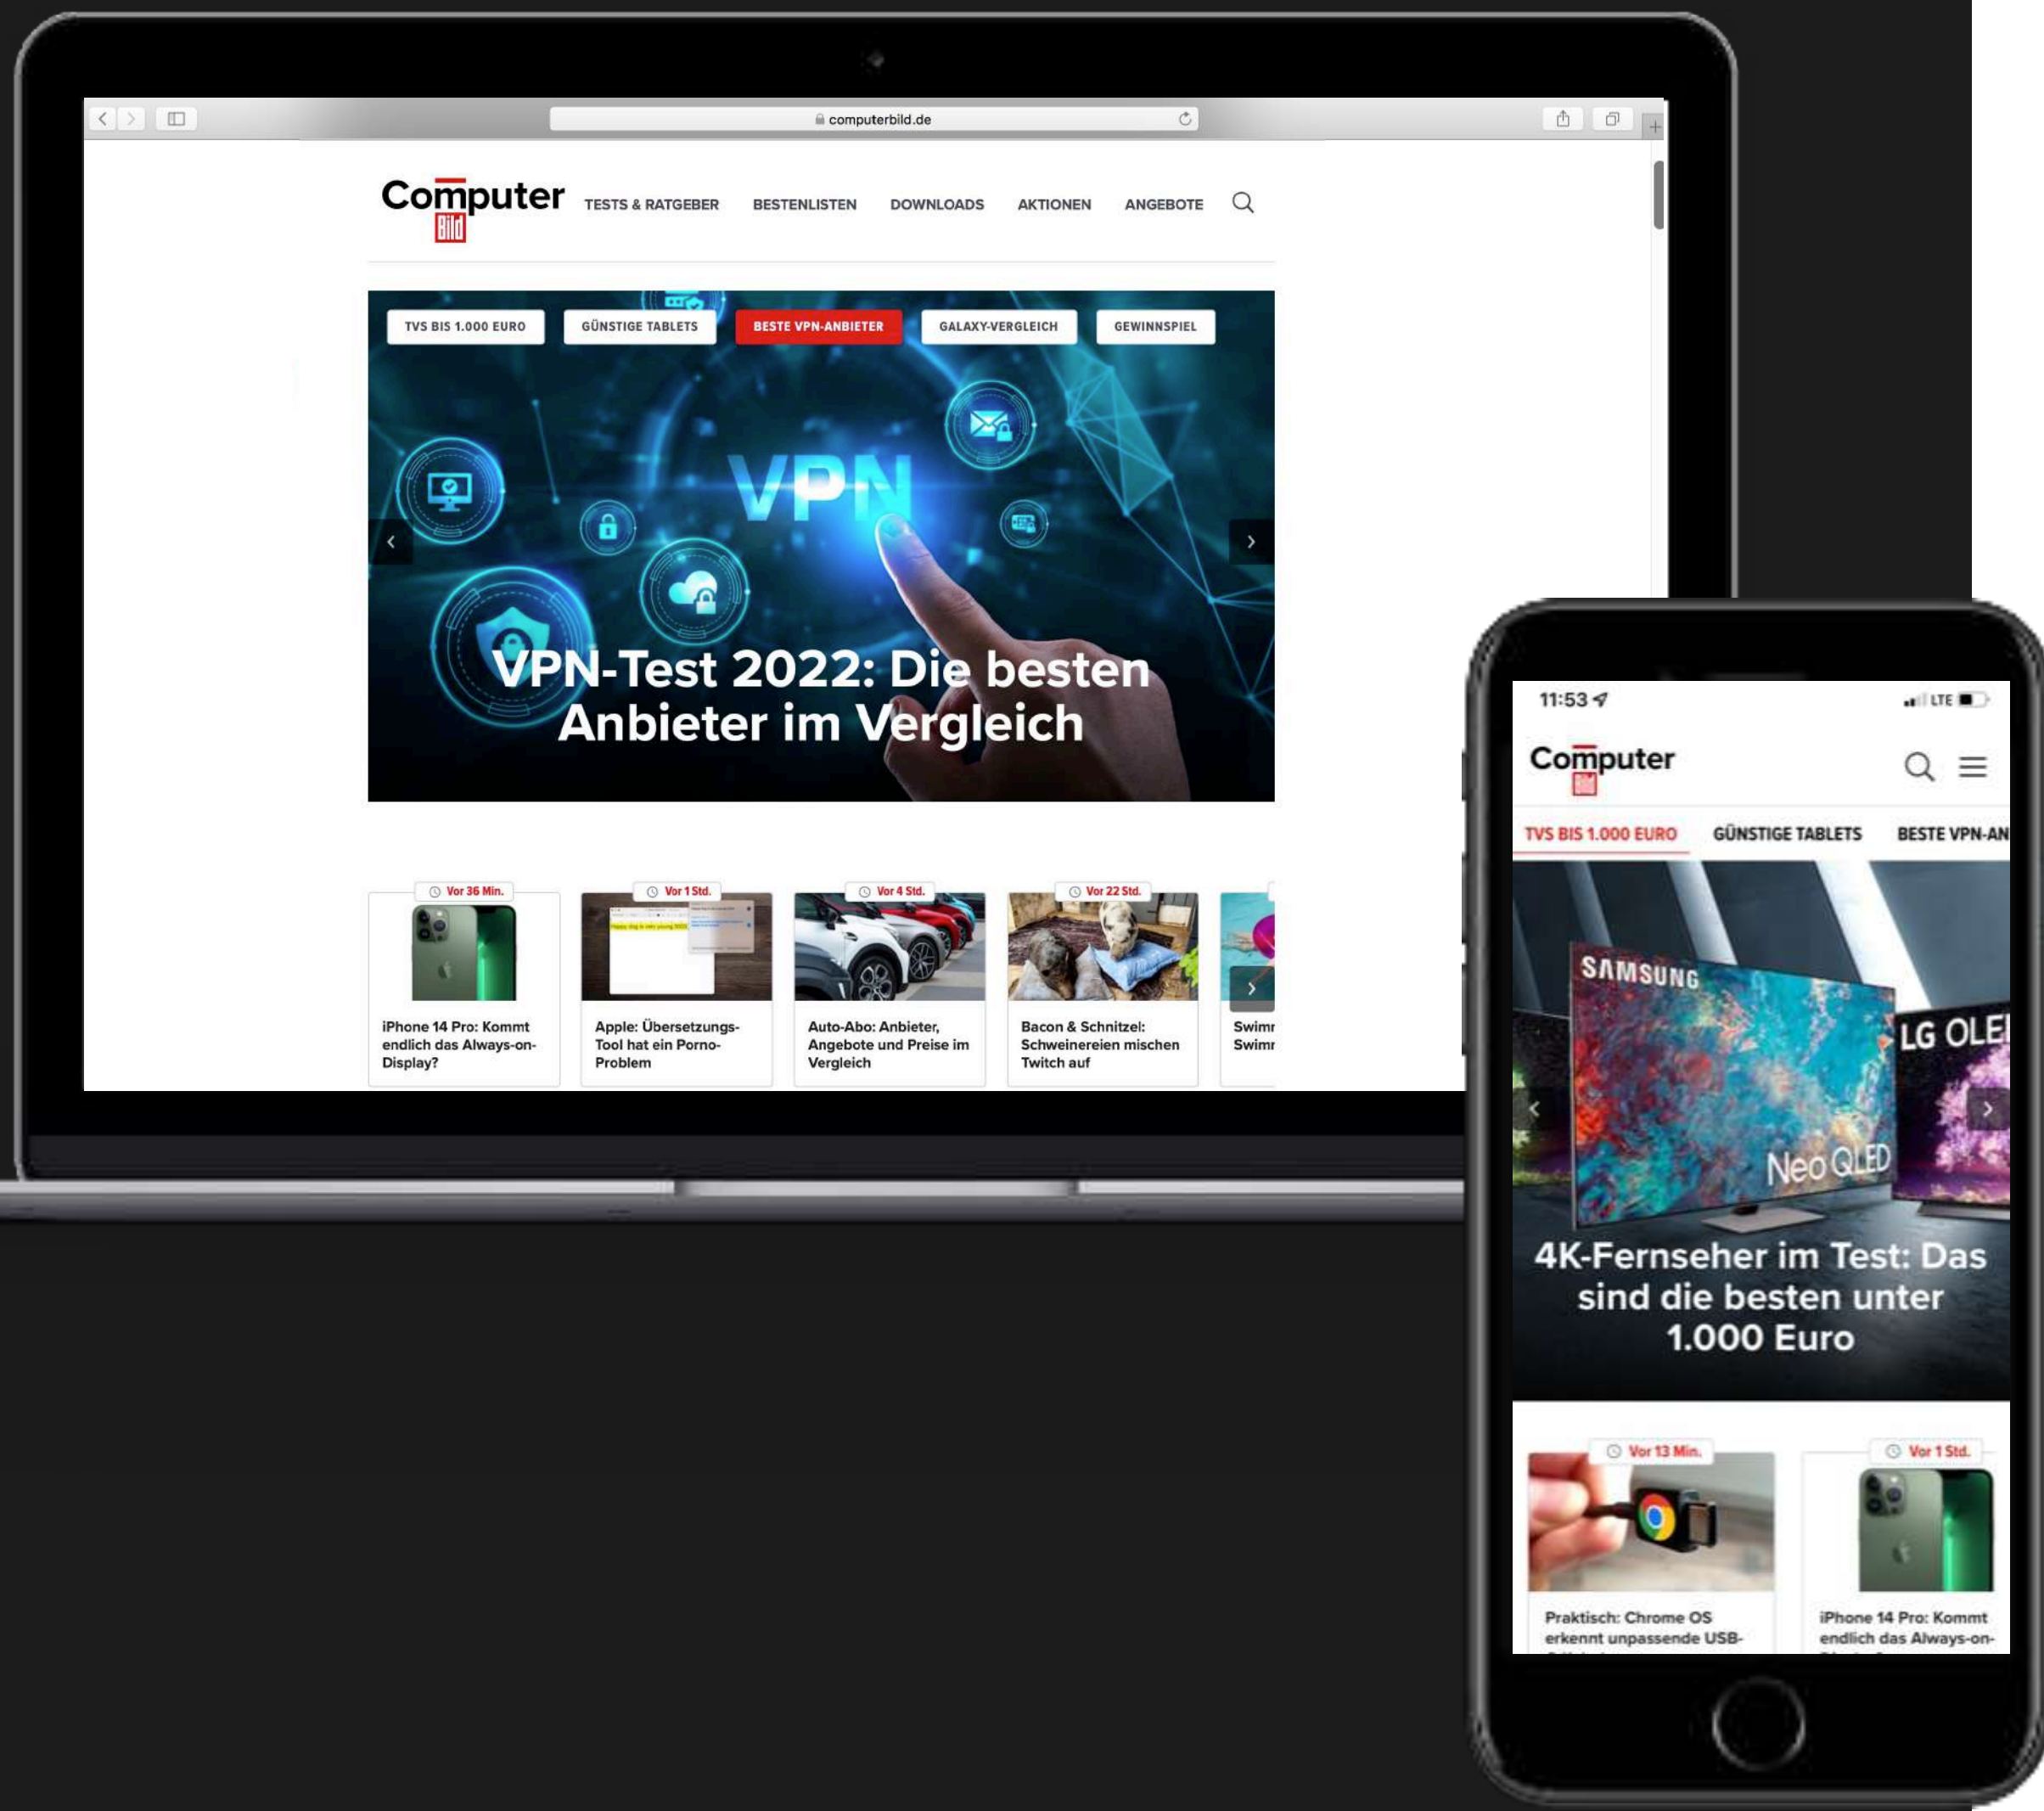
computerbild.de

Computer Bild

TESTS & RATGEBER BESTENLISTEN DOWNLOADS AKTIONEN ANGEBOTE

TVS BIS 1.000 EURO GÜNSTIGE TABLETS BESTE VPN-ANBIETER GALAXY-VERGLEICH GEWINNSPIEL

VPN

VPN-Test 2022: Die besten Anbieter im Vergleich

Vor 36 Min.
iPhone 14 Pro: Kommt endlich das Always-on-Display?

Vor 1 Std.
Apple: Übersetzungs-Tool hat ein Porno-Problem

Vor 4 Std.
Auto-Abo: Anbieter, Angebote und Preise im Vergleich

Vor 22 Std.
Bacon & Schnitzel: Schweinereien mischen Twitch auf

Swimr
Swimr

11:53
LTE

Computer Bild

TVS BIS 1.000 EURO GÜNSTIGE TABLETS BESTE VPN-AN

SAMSUNG
LG OLE
Neo QLED

4K-Fernseher im Test: Das sind die besten unter 1.000 Euro

Vor 13 Min.
Praktisch: Chrome OS erkennt unpassende USB-

Vor 1 Std.
iPhone 14 Pro: Kommt endlich das Always-on-